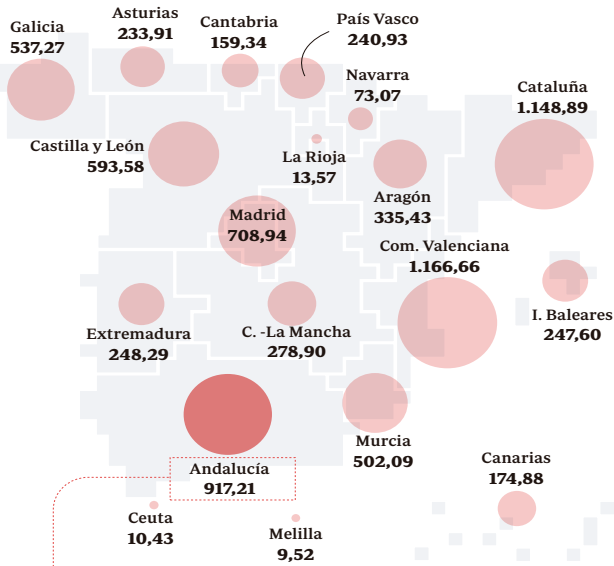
Galicia
537,27

Asturias
233,91

Cantabria
159,34

País Vasco
240,93

Navarra
73,07

Cataluña
1.148,89

Castilla y León
593,58

La Rioja
13,57

Aragón
335,43

Madrid
708,94

Com. Valenciana
1.166,66

I. Baleares
247,60

Extremadura
248,29

C. -La Mancha
278,90

Murcia
502,09

Andalucía
917,21

Canarias
174,88

Ceuta
10,43

Melilla
9,52